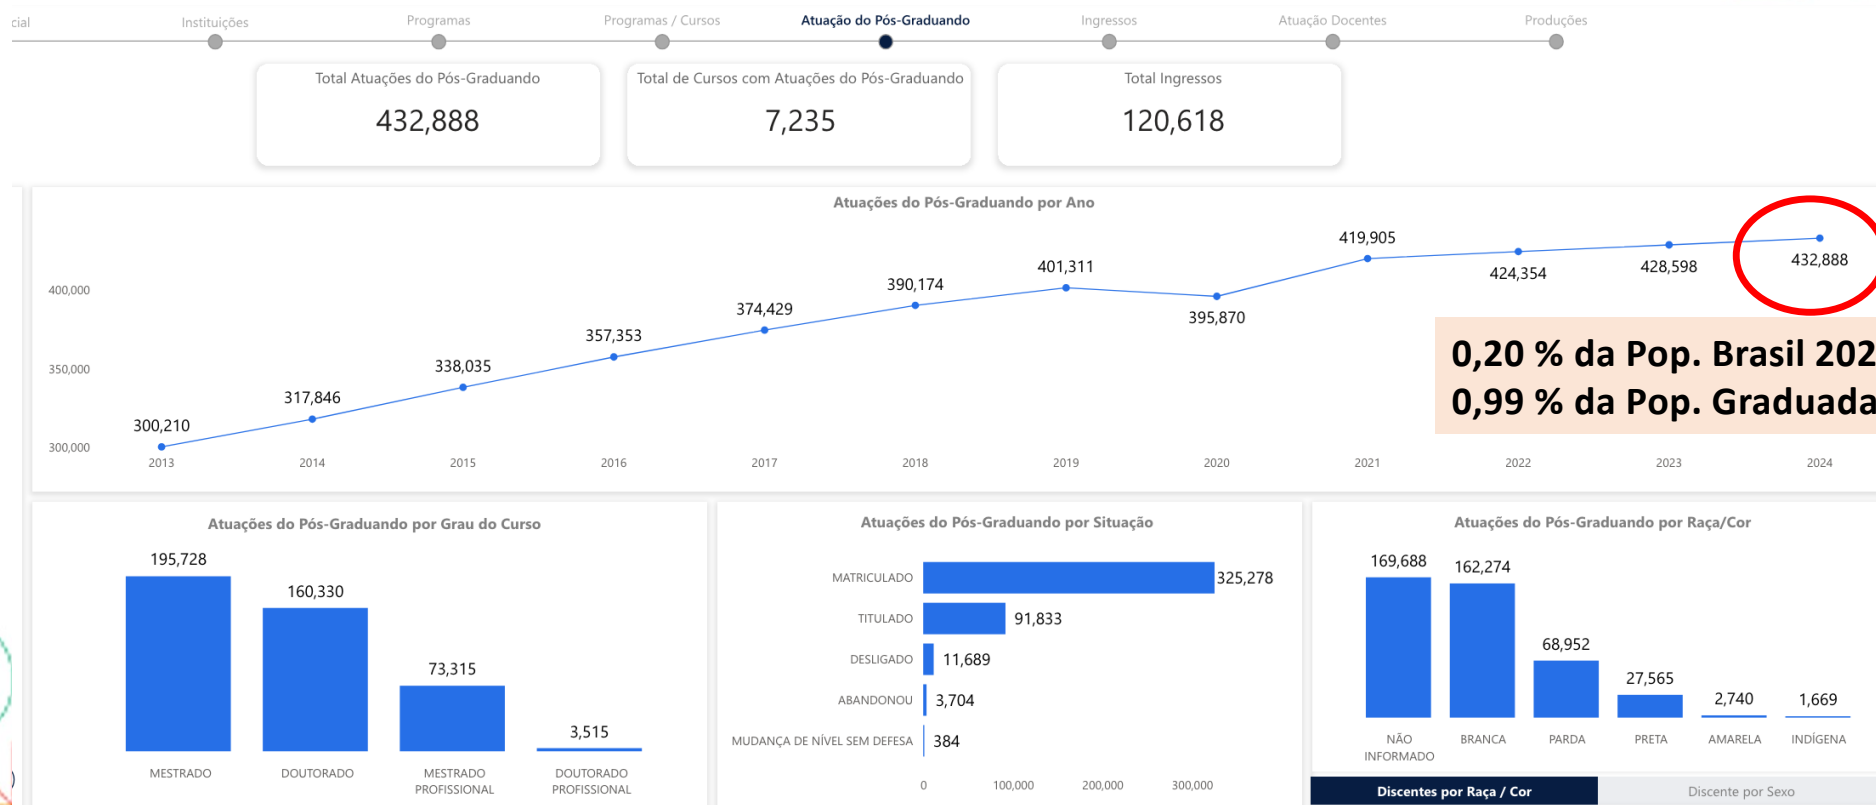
cial | Instituições | Programas | Programas / Cursos | Atuação do Pós-Graduando | Ingressos | Atuação Docentes | Produções

Total Atuações do Pós-Graduando
432,888

Total de Cursos com Atuações do Pós-Graduando
7,235

Total Ingressos
120,618

Atuações do Pós-Graduando por Ano

400,000
350,000
300,000

| 2013 | 2014 | 2015 | 2016 | 2017 | 2018 | 2019 | 2020 | 2021 | 2022 | 2023 | 2024 |
|---|---|---|---|---|---|---|---|---|---|---|---|
| 300,210 | 317,846 | 338,035 | 357,353 | 374,429 | 390,174 | 401,311 | 395,870 | 419,905 | 424,354 | 428,598 | 432,888 |

0,20 % da Pop. Brasil 202
0,99 % da Pop. Graduada

Atuações do Pós-Graduando por Grau do Curso

| MESTRADO | DOUTORADO | MESTRADO PROFISSIONAL | DOUTORADO PROFISSIONAL |
|---|---|---|---|
| 195,728 | 160,330 | 73,315 | 3,515 |

Atuações do Pós-Graduando por Situação

| MATRICULADO | 325,278 |
|---|---|
| TITULADO | 91,833 |
| DESLIGADO | 11,689 |
| ABANDONOU | 3,704 |
| MUDANÇA DE NÍVEL SEM DEFESA | 384 |

0 | 100,000 | 200,000 | 300,000

Atuações do Pós-Graduando por Raça/Cor

| NÃO INFORMADO | BRANCA | PARDA | PRETA | AMARELA | INDÍGENA |
|---|---|---|---|---|---|
| 169,688 | 162,274 | 68,952 | 27,565 | 2,740 | 1,669 |

Discentes por Raça / Cor | Discente por Sexo